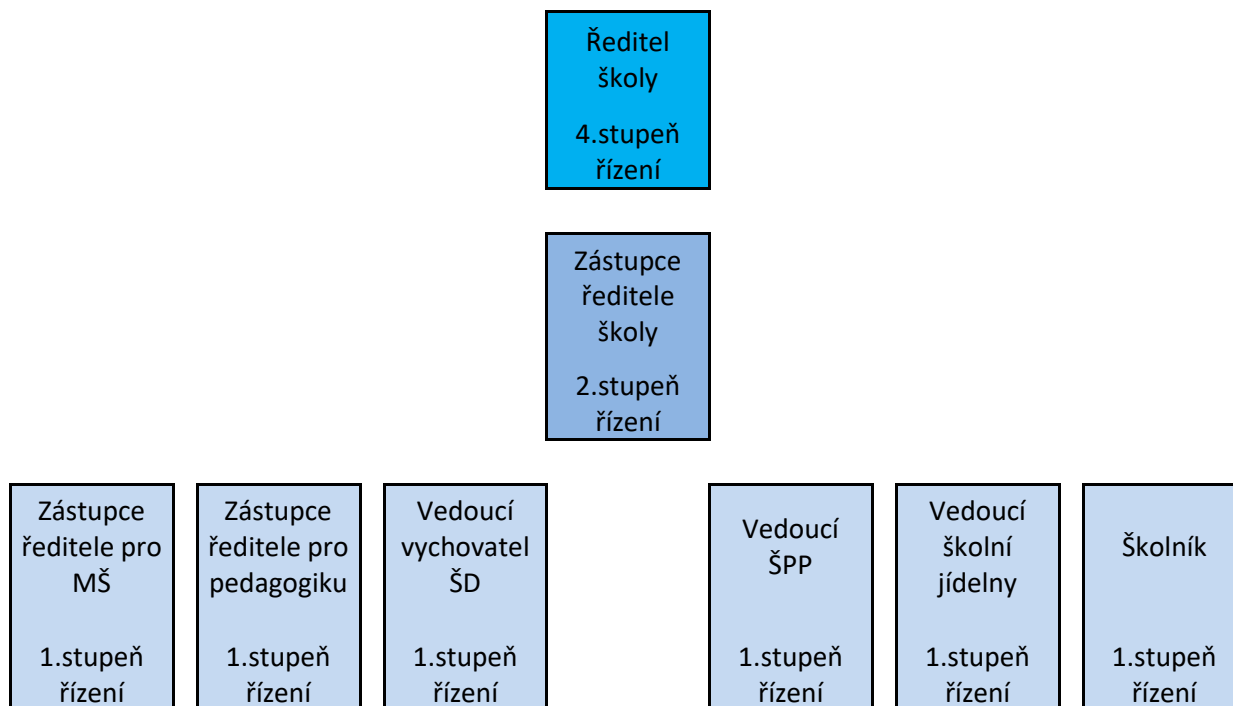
Ředitel školy

4.stupeň řízení

Zástupce ředitele školy

2.stupeň řízení

Zástupce ředitele pro MŠ

1.stupeň řízení

Zástupce ředitele pro pedagogiku

1.stupeň řízení

Vedoucí vychovatel ŠD

1.stupeň řízení

Vedoucí ŠPP

1.stupeň řízení

Vedoucí školní jídelny

1.stupeň řízení

Školník

1.stupeň řízení